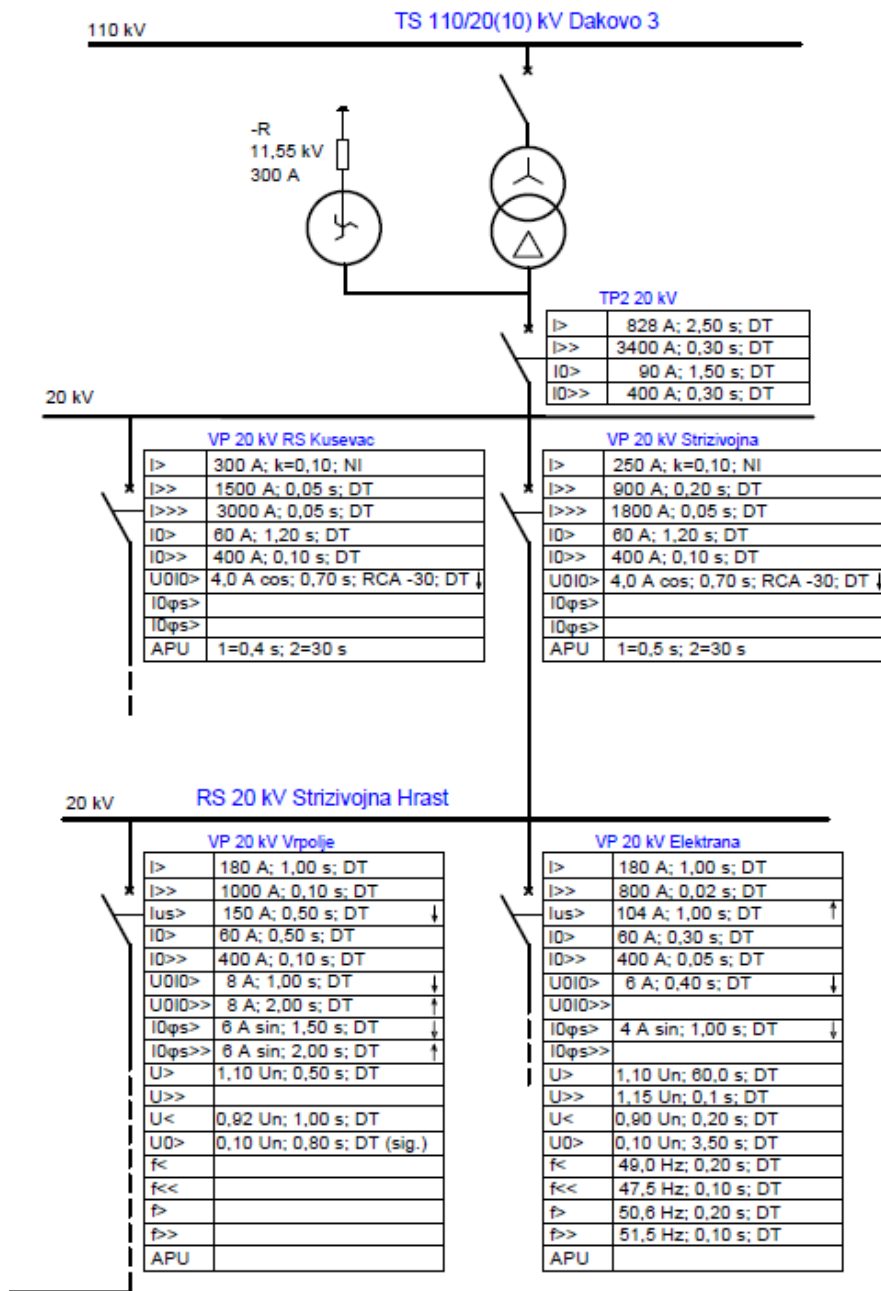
110 kV

TS 110/20(10) kV Đakovo 3

-R
11,55 kV
300 A

TP2 20 kV

| | |
|---|---|
| I> | 828 A; 2,50 s; DT |
| I>> | 3400 A; 0,30 s; DT |
| I0> | 90 A; 1,50 s; DT |
| I0>> | 400 A; 0,30 s; DT |

20 kV

VP 20 kV RS Kusevac

| | |
|---|---|
| I> | 300 A; k=0,10; NI |
| I>> | 1500 A; 0,05 s; DT |
| I>>> | 3000 A; 0,05 s; DT |
| I0> | 60 A; 1,20 s; DT |
| I0>> | 400 A; 0,10 s; DT |
| U0I0> | 4,0 A cos; 0,70 s; RCA -30; DT ↓ |
| I0φs> | |
| I0φs> | |
| APU | 1=0,4 s; 2=30 s |

VP 20 kV Strizivojna

| | |
|---|---|
| I> | 250 A; k=0,10; NI |
| I>> | 900 A; 0,20 s; DT |
| I>>> | 1800 A; 0,05 s; DT |
| I0> | 60 A; 1,20 s; DT |
| I0>> | 400 A; 0,10 s; DT |
| U0I0> | 4,0 A cos; 0,70 s; RCA -30; DT ↓ |
| I0φs> | |
| I0φs> | |
| APU | 1=0,5 s; 2=30 s |

20 kV

RS 20 kV Strizivojna Hrast

VP 20 kV Vrpolje

| | |
|---|---|
| I> | 180 A; 1,00 s; DT |
| I>> | 1000 A; 0,10 s; DT |
| Ius> | 150 A; 0,50 s; DT ↓ |
| I0> | 60 A; 0,50 s; DT |
| I0>> | 400 A; 0,10 s; DT |
| U0I0> | 8 A; 1,00 s; DT ↓ |
| U0I0>> | 8 A; 2,00 s; DT ↑ |
| I0φs> | 6 A sin; 1,50 s; DT ↓ |
| I0φs>> | 6 A sin; 2,00 s; DT ↑ |
| U> | 1,10 Un; 0,50 s; DT |
| U>> | |
| U< | 0,92 Un; 1,00 s; DT |
| U0> | 0,10 Un; 0,80 s; DT (sig.) |
| f< | |
| f<< | |
| f> | |
| f>> | |
| APU | |

VP 20 kV Elektrana

| | |
|---|---|
| I> | 180 A; 1,00 s; DT |
| I>> | 800 A; 0,02 s; DT |
| Ius> | 104 A; 1,00 s; DT ↑ |
| I0> | 60 A; 0,30 s; DT |
| I0>> | 400 A; 0,05 s; DT |
| U0I0> | 6 A; 0,40 s; DT ↓ |
| U0I0>> | |
| I0φs> | 4 A sin; 1,00 s; DT ↓ |
| I0φs>> | |
| U> | 1,10 Un; 60,0 s; DT |
| U>> | 1,15 Un; 0,1 s; DT |
| U< | 0,90 Un; 0,20 s; DT |
| U0> | 0,10 Un; 3,50 s; DT |
| f< | 49,0 Hz; 0,20 s; DT |
| f<< | 47,5 Hz; 0,10 s; DT |
| f> | 50,6 Hz; 0,20 s; DT |
| f>> | 51,5 Hz; 0,10 s; DT |
| APU | |